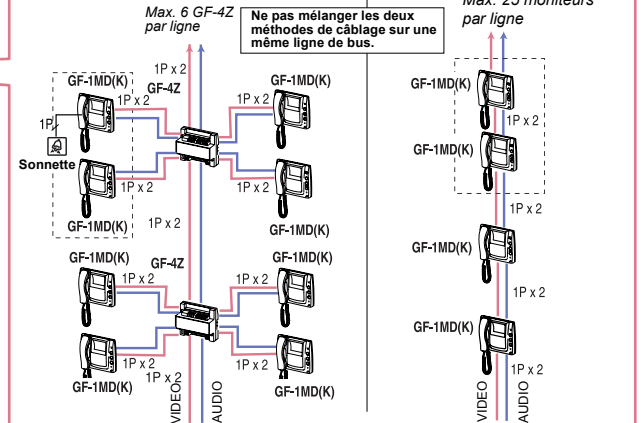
Max. 6 GF-4Z par ligne

Ne pas mélanger les deux méthodes de câblage sur une même ligne de bus.

Max. 25 moniteurs par ligne

GF-1MD(K)
1P x 2
GF-4Z
1P x 2
GF-1MD(K)
1P x 2
1P
Sonnette
1P x 2
1P x 2
GF-1MD(K)
1P x 2
GF-1MD(K)
GF-1MD(K)
GF-4Z
GF-1MD(K)
1P x 2
1P x 2
1P x 2
GF-1MD(K)
1P x 2
VIDEO
AUDIO
GF-1MD(K)

GF-1MD(K)
1P x 2
GF-1MD(K)
1P x 2
GF-1MD(K)
1P x 2
GF-1MD(K)
1P x 2
VIDEO
AUDIO